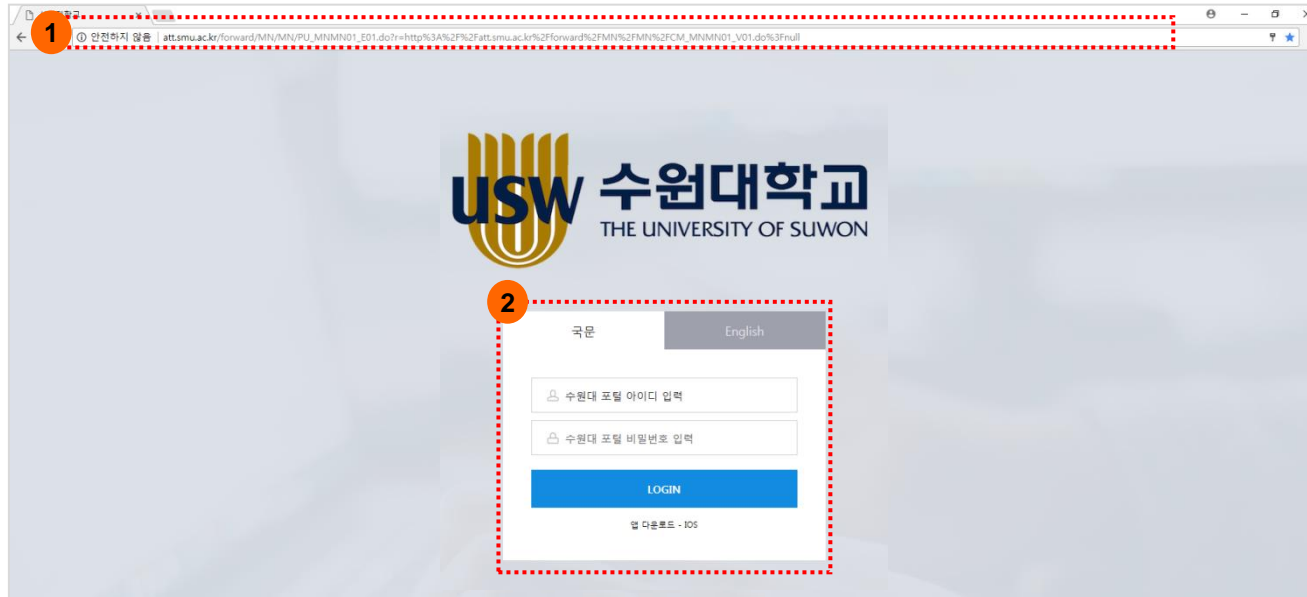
1

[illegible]학교 ×

ⓘ 안전하지 않음 | att.smu.ac.kr/forward/MN/MN/PU_MNMN01_E01.do?r=http%3A%2F%2Fatt.smu.ac.kr%2Fforward%2FMN%2FMN%2FCM_MNMN01_V01.do%3Fnull

USW 수원대학교
THE UNIVERSITY OF SUWON

2

국문

English

수원대 포털 아이디 입력

수원대 포털 비밀번호 입력

LOGIN

앱 다운로드 - IOS